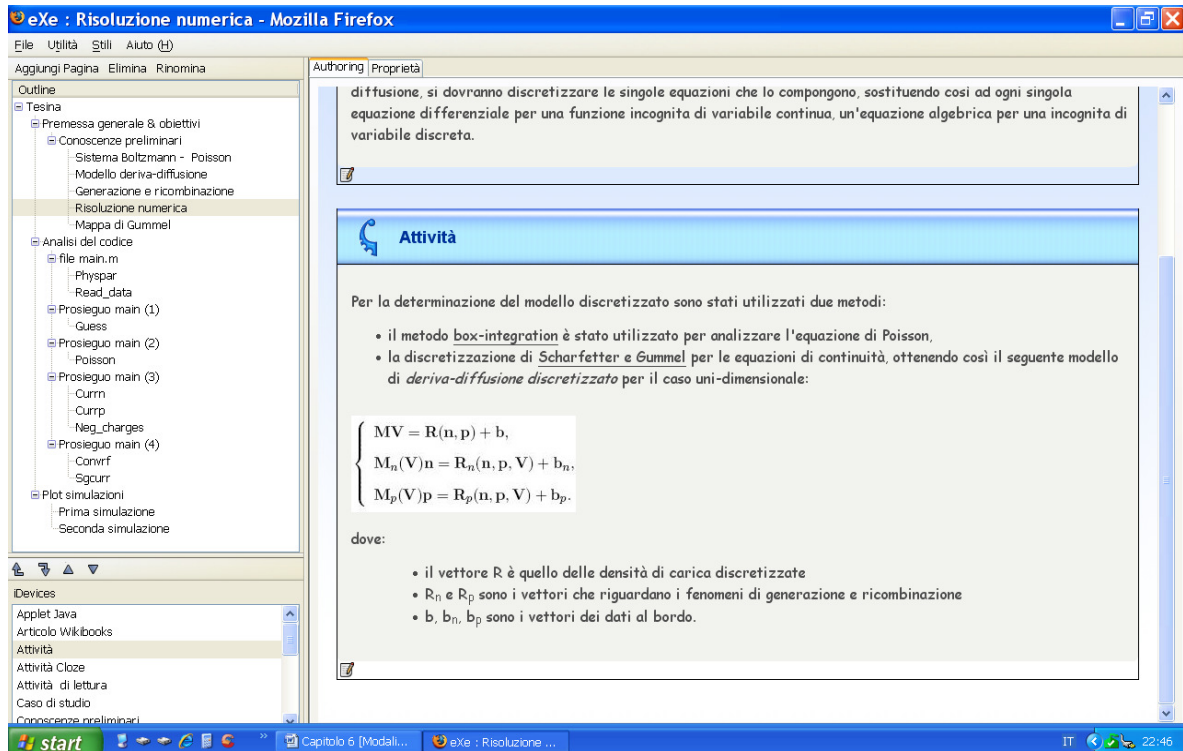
eXe : Risoluzione numerica - Mozilla Firefox

File Utilità Stili Aiuto (H)

Aggiungi Pagina Elimina Rinomina

Outline
Tesina
Premessa generale & obiettivi
Conoscenze preliminari
Sistema Boltzmann - Poisson
Modello deriva-diffusione
Generazione e ricombinazione
Risoluzione numerica
Mappa di Gummel
Analisi del codice
file main.m
Physpar
Read_data
Prosieguo main (1)
Guess
Prosieguo main (2)
Poisson
Prosieguo main (3)
Currn
Currp
Neg_charges
Prosieguo main (4)
Convrf
Sgcurr
Plot simulazioni
Prima simulazione
Seconda simulazione

iDevices
Applet Java
Articolo Wikibooks
Attività
Attività Cloze
Attività di lettura
Caso di studio
Conoscenze preliminari

Authoring Proprietà

diffusione, si dovranno discretizzare le singole equazioni che lo compongono, sostituendo così ad ogni singola equazione differenziale per una funzione incognita di variabile continua, un'equazione algebrica per una incognita di variabile discreta.

Attività

Per la determinazione del modello discretizzato sono stati utilizzati due metodi:

• il metodo box-integration è stato utilizzato per analizzare l'equazione di Poisson,
• la discretizzazione di Scharfetter e Gummel per le equazioni di continuità, ottenendo così il seguente modello di deriva-diffusione discretizzato per il caso uni-dimensionale:

$\begin{cases} \mathbf{MV} = \mathbf{R}(\mathbf{n},\mathbf{p}) + \mathbf{b}, \\ \mathbf{M}_n(\mathbf{V})\mathbf{n} = \mathbf{R}_n(\mathbf{n},\mathbf{p},\mathbf{V}) + \mathbf{b}_n, \\ \mathbf{M}_p(\mathbf{V})\mathbf{p} = \mathbf{R}_p(\mathbf{n},\mathbf{p},\mathbf{V}) + \mathbf{b}_p. \end{cases}$

dove:

• il vettore R è quello delle densità di carica discretizzate
• $R_n$ e $R_p$ sono i vettori che riguardano i fenomeni di generazione e ricombinazione
• b, $b_n$, $b_p$ sono i vettori dei dati al bordo.

start
Capitolo 6 [Modali...
eXe : Risoluzione ...
IT 22:46